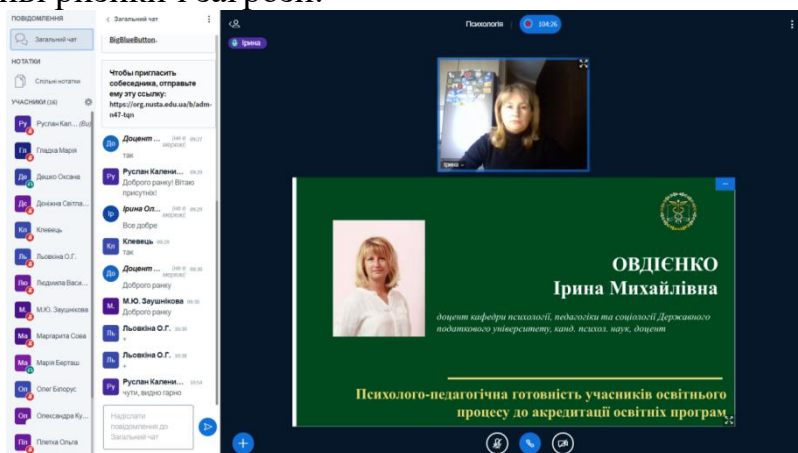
ПОВІДОМЛЕННЯ

Загальний чат

НОТАТКИ

Спільні нотатки

УЧАСНИКИ (16)

Ру Руслан Кал... (Ви)

Гл Гладка Марія

Де Дешко Оксана

Де Донкіна Світла...

Кл Клевець

Ль Львовкіна О.Г.

Лю Людмила Васи...

М. М.Ю. Заушнікова

Ма Маргарита Сова

Ма Марія Берташ

Ол Олег Білорус

Ол Олександра Ку...

Пл Плетка Ольга

< Загальний чат

BigBlueButton.

Чтобы пригласить собеседника, отправьте ему эту ссылку: https://org.nusta.edu.ua/b/adm-n47-tqn

До Доцент ... (не в мережі) 09:27
так

Ру Руслан Калени... 09:29
Доброго ранку! Вітаю присутніх!

Ір Ірина Ол... (не в мережі)
Все добре

Кл Клевець 09:29
так

До Доцент ... (не в мережі) 09:30
Доброго ранку

М. М.Ю. Заушнікова 09:30
Доброго ранку

Ль Львовкіна О.Г. 10:38
+

Ль Львовкіна О.Г. 10:38
+

Ру Руслан Калени... 10:54
чути, видно гарно

Надіслати повідомлення до Загальний чат

Психологія 104:26

Ірина

Ірина

ОВДІЄНКО
Ірина Михайлівна

доцент кафедри психології, педагогіки та соціології Державного податкового університету, канд. психол. наук, доцент

Психолого-педагогічна готовність учасників освітнього процесу до акредитації освітніх програм